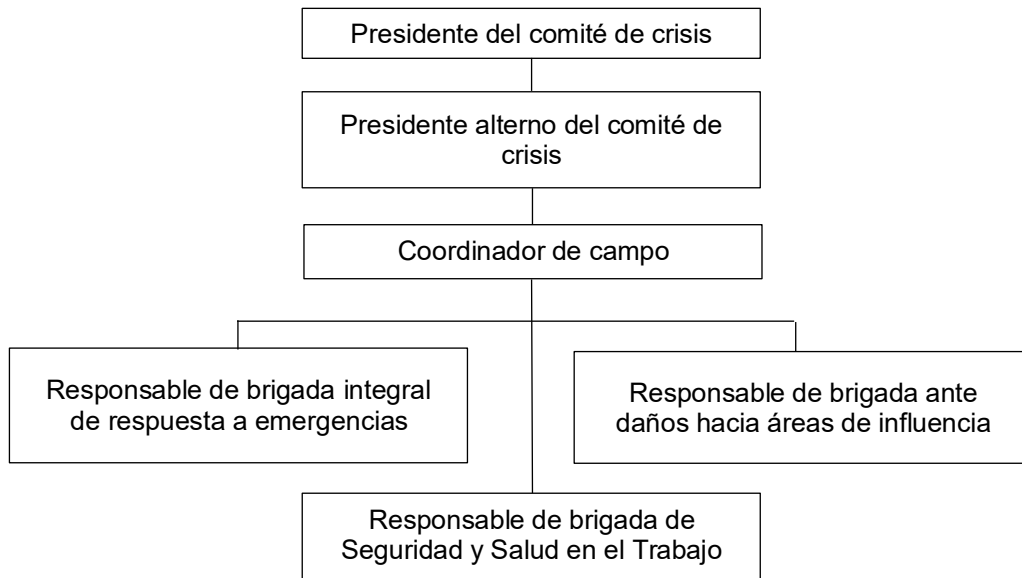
Presidente del comité de crisis

Presidente alterno del comité de crisis

Coordinador de campo

Responsable de brigada integral de respuesta a emergencias

Responsable de brigada ante daños hacia áreas de influencia

Responsable de brigada de Seguridad y Salud en el Trabajo